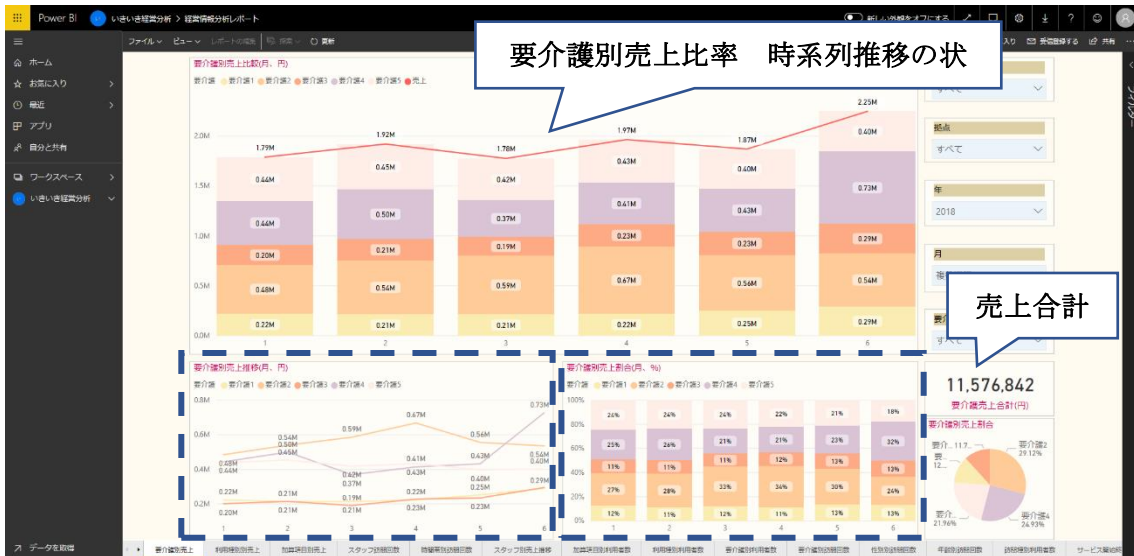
Power BI いきいき経営分析 > 経営情報分析レポート

新しい外観をオフにする

ファイル ビュー レポートの編集 探索 更新

入り 受信登録する 共有

ホーム
お気に入り
最近
アプリ
自分と共有
ワークスペース
いきいき経営分析

データを取得

要介護別売上比率　時系列推移の状

要介護別売上比較(月、円)

要介護 要介護1 要介護2 要介護3 要介護4 要介護5 売上

2.0M
1.5M
1.0M
0.5M
0.0M

1.79M 1.92M 1.78M 1.97M 1.87M 2.25M

0.44M 0.45M 0.42M 0.43M 0.40M 0.40M
0.44M 0.50M 0.37M 0.41M 0.43M 0.73M
0.20M 0.21M 0.19M 0.23M 0.23M 0.29M
0.48M 0.56M 0.59M 0.67M 0.56M 0.56M
0.22M 0.21M 0.21M 0.22M 0.25M 0.29M

1 2 3 4 5 6

すべて

拠点
すべて

年
2018

月
複

要

すべて

売上合計

11,576,842
要介護売上合計(円)

要介護別売上割合

要介... 11.7...
要... 12...
要介護2 29.12%
要... 21.96%
要介護4 24.93%

要介護別売上推移(月、円)

要介護 要介護1 要介護2 要介護3 要介護4 要介護5

0.8M
0.6M
0.4M
0.2M

0.48M 0.54M 0.50M 0.45M 0.59M 0.67M 0.56M 0.73M 0.42M 0.37M 0.41M 0.43M 0.43M 0.40M 0.54M 0.40M 0.22M 0.21M 0.21M 0.19M 0.22M 0.25M 0.29M 0.20M 0.21M 0.23M 0.23M

1 2 3 4 5 6

要介護別売上割合(月、%)

要介護 要介護1 要介護2 要介護3 要介護4 要介護5

100%
80%
60%
40%
20%
0%

24% 24% 24% 22% 21% 18%
25% 26% 21% 21% 23% 32%
11% 11% 11% 12% 13% 13%
27% 28% 33% 34% 30% 24%
12% 11% 12% 11% 13% 13%

1 2 3 4 5 6

要介護別売上 | 利用種別売上 | 加算項目別売上 | スタッフ訪問回数 | 時間帯別訪問回数 | スタッフ別売上推移 | 加算項目別利用者数 | 利用種別利用者数 | 要介護別利用者数 | 要介護別訪問回数 | 性別別訪問回数 | 年齢別訪問回数 | 訪問種別利用者数 | サービス開始時...